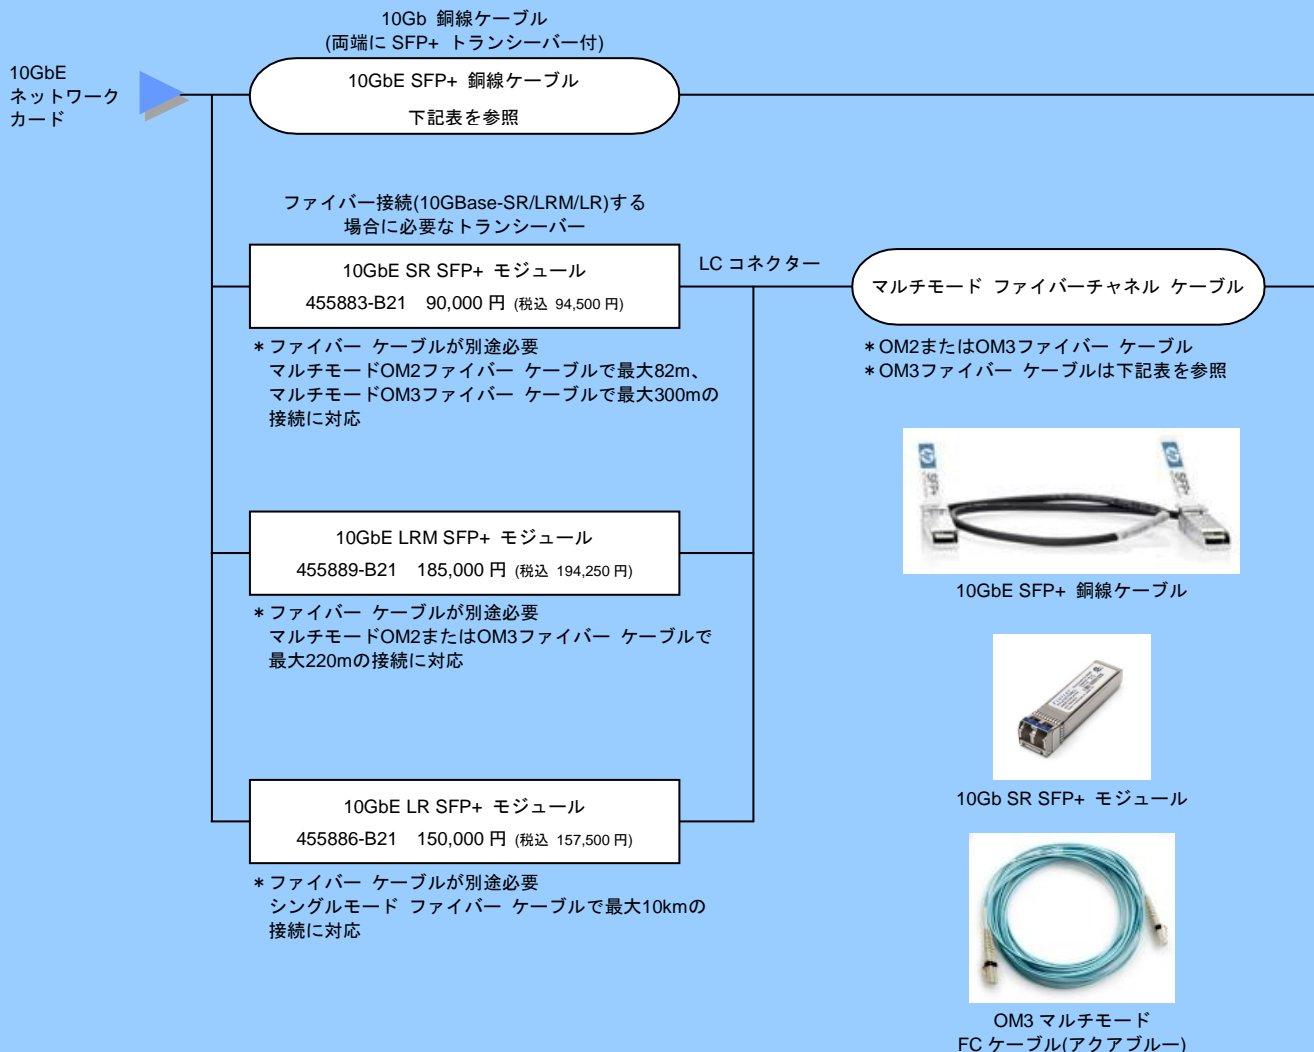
10Gb 銅線ケーブル
(両端に SFP+ トランシーバー付)

10GbE
ネットワーク
カード

10GbE SFP+ 銅線ケーブル
下記表を参照

ファイバー接続(10GBase-SR/LRM/LR)する
場合に必要なトランシーバー

10GbE SR SFP+ モジュール
455883-B21 90,000 円 (税込 94,500 円)

LC コネクター

マルチモード ファイバーチャネル ケーブル

＊OM2またはOM3ファイバー ケーブル
＊OM3ファイバー ケーブルは下記表を参照

＊ファイバー ケーブルが別途必要
マルチモードOM2ファイバー ケーブルで最大82m、マルチモードOM3ファイバー ケーブルで最大300mの接続に対応

10GbE SFP+ 銅線ケーブル

10GbE LRM SFP+ モジュール
455889-B21 185,000 円 (税込 194,250 円)

＊ファイバー ケーブルが別途必要
マルチモードOM2またはOM3ファイバー ケーブルで最大220mの接続に対応

10Gb SR SFP+ モジュール

10GbE LR SFP+ モジュール
455886-B21 150,000 円 (税込 157,500 円)

＊ファイバー ケーブルが別途必要
シングルモード ファイバー ケーブルで最大10kmの接続に対応

OM3 マルチモード
FC ケーブル(アクアブルー)